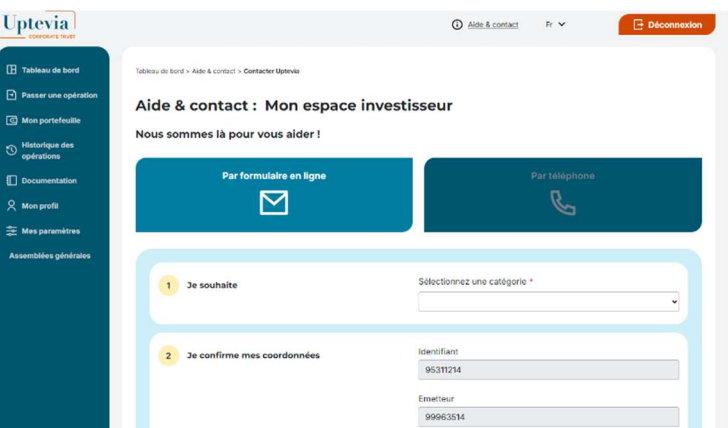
Uptevia
CORPORATE TRUST

Aide & contact Fr

Déconnexion

Tableau de bord
Passer une opération
Mon portefeuille
Historique des opérations
Documentation
Mon profil
Mes paramètres
Assemblées générales

Tableau de bord > Aide & contact > Contacter Uptevia

Aide & contact : Mon espace investisseur

Nous sommes là pour vous aider !

Par formulaire en ligne

Par téléphone

1 Je souhaite

Sélectionnez une catégorie *

2 Je confirme mes coordonnées

Identifiant
95311214

Emetteur
99963514